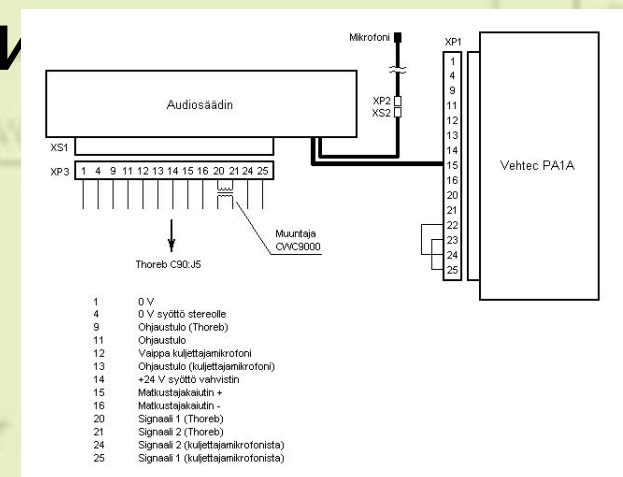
Mikrofoni

XP1

1
4
9
11
12
13
14
15
16
20
21
22
23
24
25

Audiosäädin

XP2
XS2

XS1

XP3 1 4 9 11 12 13 14 15 16 20 21 24 25

Vehtec PA1A

Muuntaja CWC9000

Thoreb C90:J5

| | |
|---|---|
| 1 | 0 V |
| 4 | 0 V syöttö stereolle |
| 9 | Ohjaustulo (Thoreb) |
| 11 | Ohjaustulo |
| 12 | Vaippa kuljettajamikrofoni |
| 13 | Ohjaustulo (kuljettajamikrofoni) |
| 14 | +24 V syöttö vahvistin |
| 15 | Matkustajakaiutin + |
| 16 | Matkustajakaiutin - |
| 20 | Signaali 1 (Thoreb) |
| 21 | Signaali 2 (Thoreb) |
| 24 | Signaali 2 (kuljettajamikrofonista) |
| 25 | Signaali 1 (kuljettajamikrofonista) |